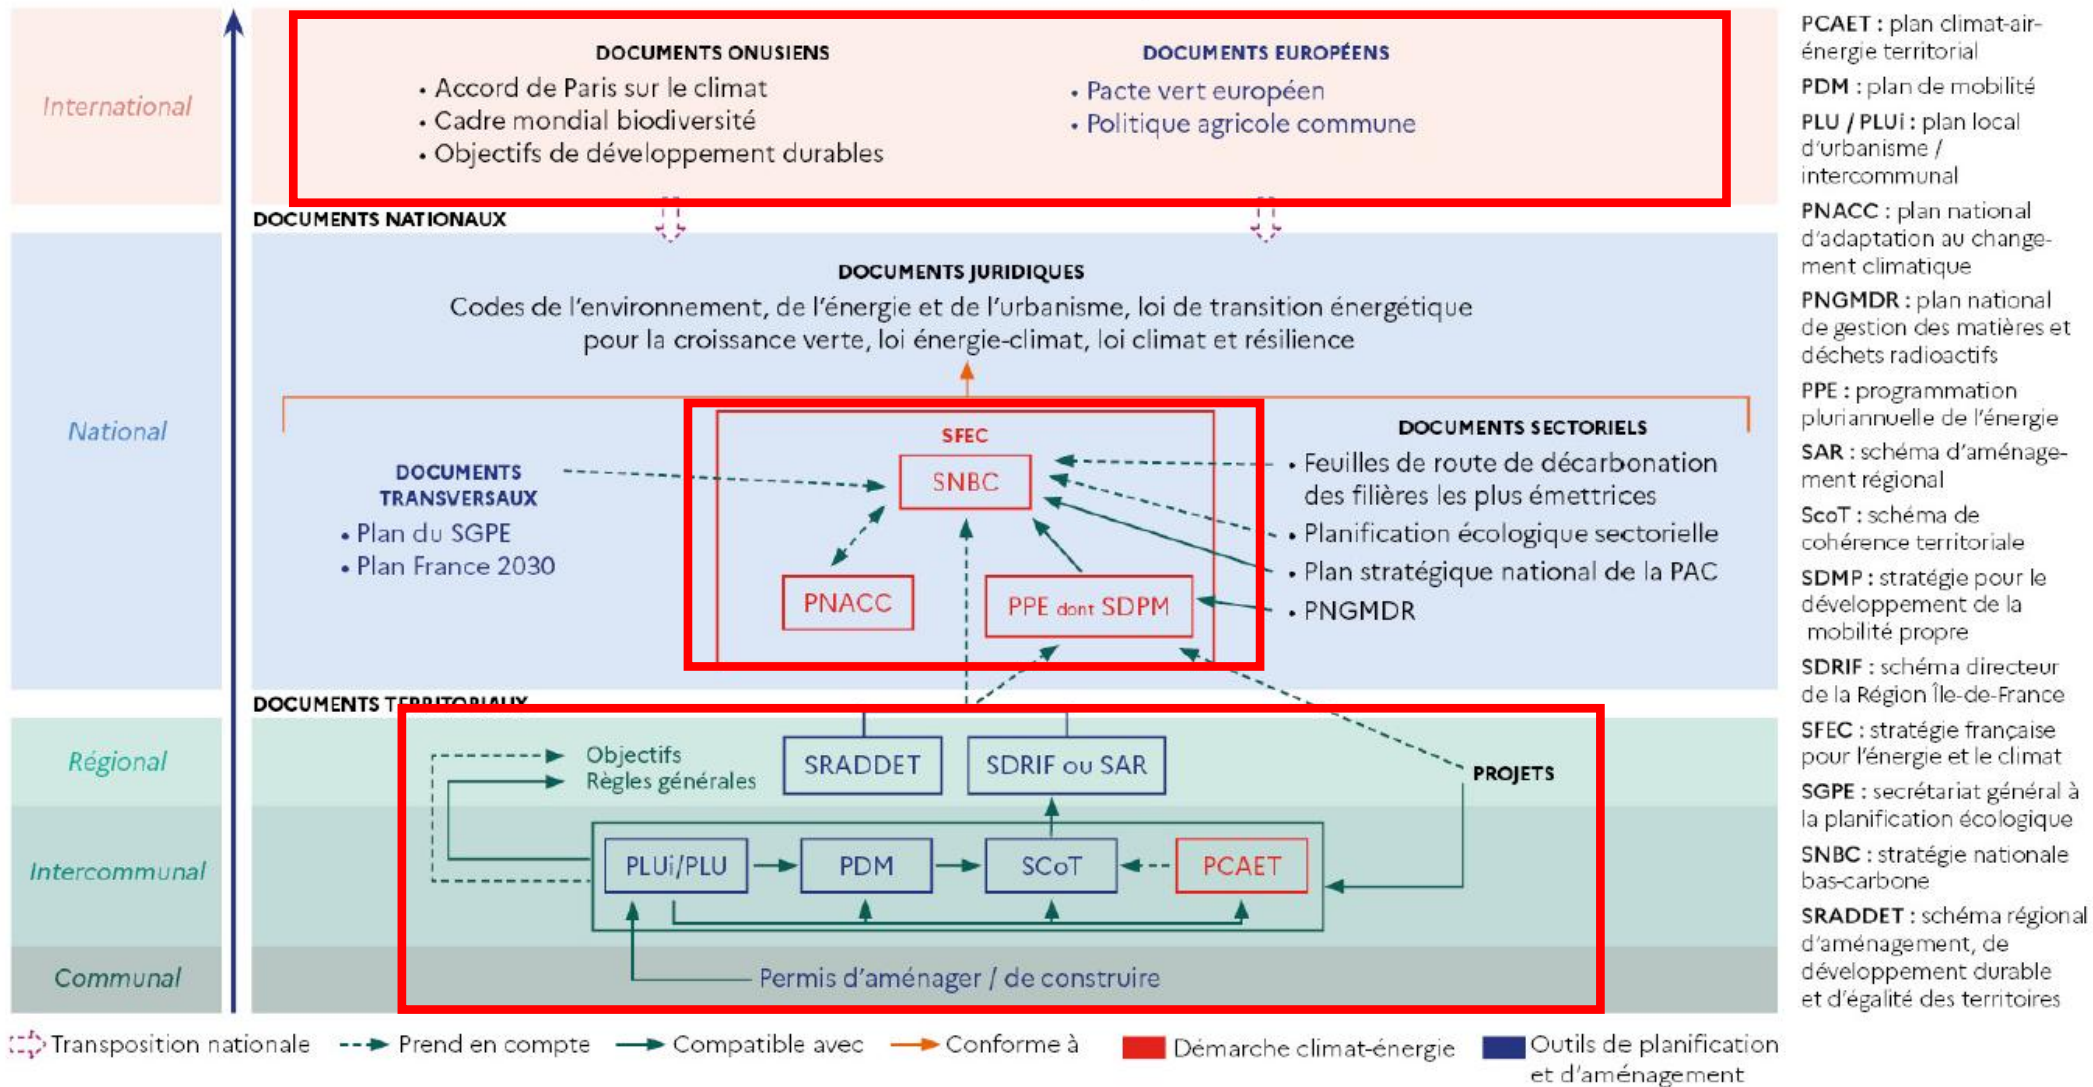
International

DOCUMENTS ONUSIENS
• Accord de Paris sur le climat
• Cadre mondial biodiversité
• Objectifs de développement durables

DOCUMENTS EUROPÉENS
• Pacte vert européen
• Politique agricole commune

DOCUMENTS NATIONAUX

National

DOCUMENTS JURIDIQUES
Codes de l'environnement, de l'énergie et de l'urbanisme, loi de transition énergétique pour la croissance verte, loi énergie-climat, loi climat et résilience

DOCUMENTS TRANSVERSAUX
• Plan du SGPE
• Plan France 2030

SFEC
SNBC
PNACC
PPE dont SDPM

DOCUMENTS SECTORIELS
• Feuilles de route de décarbonation des filières les plus émettrices
• Planification écologique sectorielle
• Plan stratégique national de la PAC
• PNGMDR

DOCUMENTS TERRITORIAUX

Régional
Intercommunal
Communal

Objectifs
Règles générales
SRADDET
SDRIF ou SAR
PROJETS
PLUi/PLU
PDM
SCoT
PCAET
Permis d'aménager / de construire

Transposition nationale
Prend en compte
Compatible avec
Conforme à
Démarche climat-énergie
Outils de planification et d'aménagement

PCAET : plan climat-air-énergie territorial
PDM : plan de mobilité
PLU / PLUi : plan local d'urbanisme / intercommunal
PNACC : plan national d'adaptation au changement climatique
PNGMDR : plan national de gestion des matières et déchets radioactifs
PPE : programmation pluriannuelle de l'énergie
SAR : schéma d'aménagement régional
ScoT : schéma de cohérence territoriale
SDMP : stratégie pour le développement de la mobilité propre
SDRIF : schéma directeur de la Région Île-de-France
SFEC : stratégie française pour l'énergie et le climat
SGPE : secrétariat général à la planification écologique
SNBC : stratégie nationale bas-carbone
SRADDET : schéma régional d'aménagement, de développement durable et d'égalité des territoires